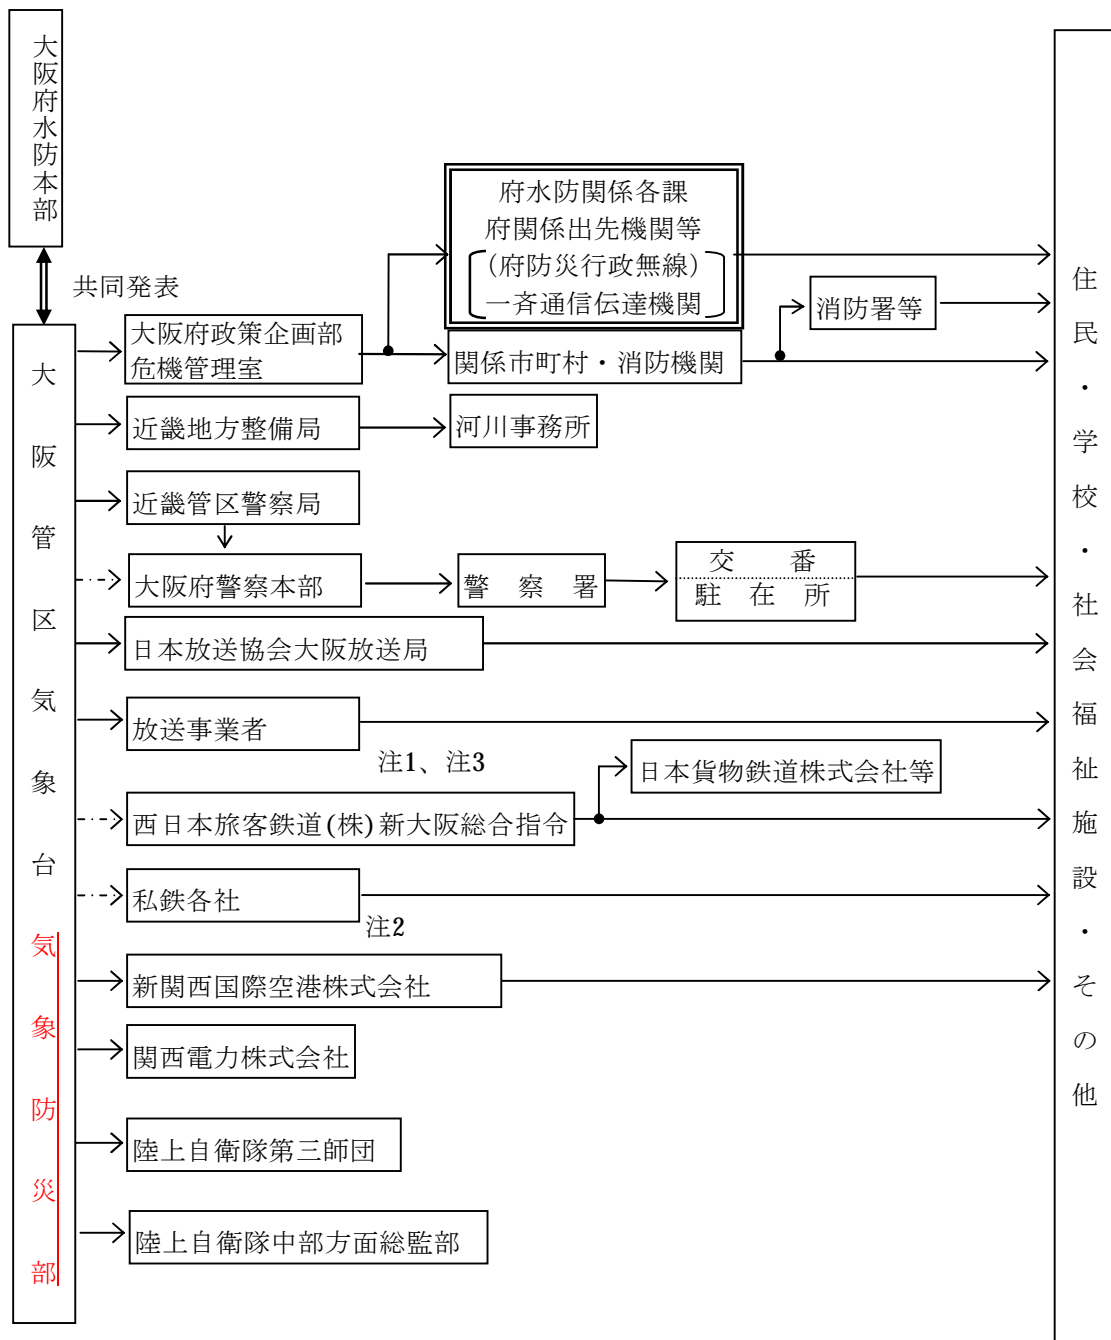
大阪府水防本部

共同発表

大阪管区気象台気象防災部

大阪府政策企画部危機管理室

府水防関係各課
府関係出先機関等
（府防災行政無線）
一斉通信伝達機関

関係市町村・消防機関

消防署等

近畿地方整備局

河川事務所

近畿管区警察局

大阪府警察本部

警　察　署

交　番
駐　在　所

日本放送協会大阪放送局

放送事業者

注1、注3

日本貨物鉄道株式会社等

西日本旅客鉄道(株)新大阪総合指令

私鉄各社

注2

新関西国際空港株式会社

関西電力株式会社

陸上自衛隊第三師団

陸上自衛隊中部方面総監部

住民・学校・社会福祉施設・その他